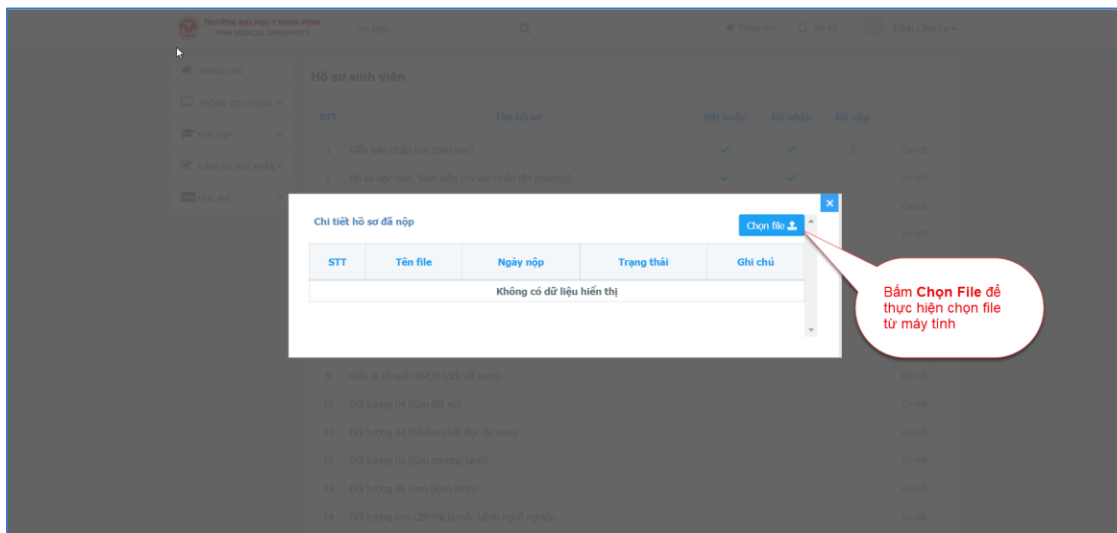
TRƯỜNG ĐẠI HỌC Y KHOA VINH
VINH MEDICAL UNIVERSITY

Tìm kiếm...

Trang chủ
Tin tức
Trịnh Cẩm Ly

TRANG CHỦ
THÔNG TIN CHUNG
HỌC TẬP
ĐĂNG KÝ HỌC PHẦN
HỌC PHÍ

Hồ sơ sinh viên

| STT | Tên hồ sơ | Bắt buộc | Đã nhận | Đã nộp | |
|---|---|---|---|---|---|
| 1 | Giấy báo nhập học (bản sao) | ✔ | ✔ | 2 | Chi tiết |
| 2 | Hồ sơ học sinh, Sinh viên (có xác nhận địa phương) | ✔ | ✔ | | Chi tiết |
| 9 | Giấy di chuyển NVQS (đối với nam) | | | | Chi tiết |
| 10 | Đối tượng 04 (Con liệt sỹ) | | | | Chi tiết |
| 11 | Đối tượng 04 (Nhiễm chất độc da cam) | | | | Chi tiết |
| 12 | Đối tượng 06 (Con thương binh) | | | | Chi tiết |
| 13 | Đối tượng 06 (con bệnh binh) | | | | Chi tiết |
| 14 | Đối tượng con CBCNLĐ mắc bệnh nghề nghiệp | | | | Chi tiết |

Chi tiết hồ sơ đã nộp

Chọn file

| STT | Tên file | Ngày nộp | Trạng thái | Ghi chú |
|---|---|---|---|---|
| Không có dữ liệu hiển thị | | | | |

Bấm **Chọn File** để thực hiện chọn file từ máy tính